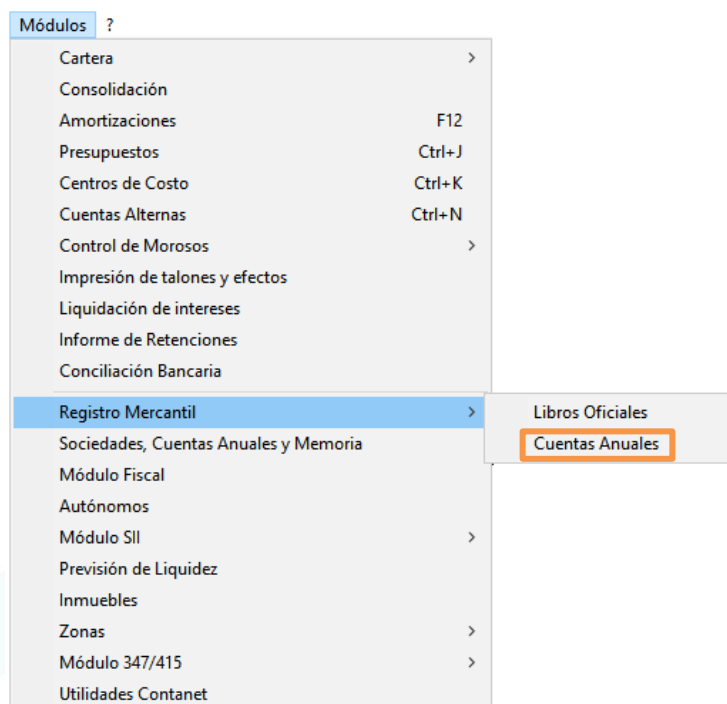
Módulos ?

Cartera >
Consolidación
Amortizaciones F12
Presupuestos Ctrl+J
Centros de Costo Ctrl+K
Cuentas Alternas Ctrl+N
Control de Morosos >
Impresión de talones y efectos
Liquidación de intereses
Informe de Retenciones
Conciliación Bancaria
Registro Mercantil >
Sociedades, Cuentas Anuales y Memoria
Módulo Fiscal
Autónomos
Módulo SII >
Previsión de Liquidez
Inmuebles
Zonas >
Módulo 347/415 >
Utilidades Contanet

Libros Oficiales
Cuentas Anuales